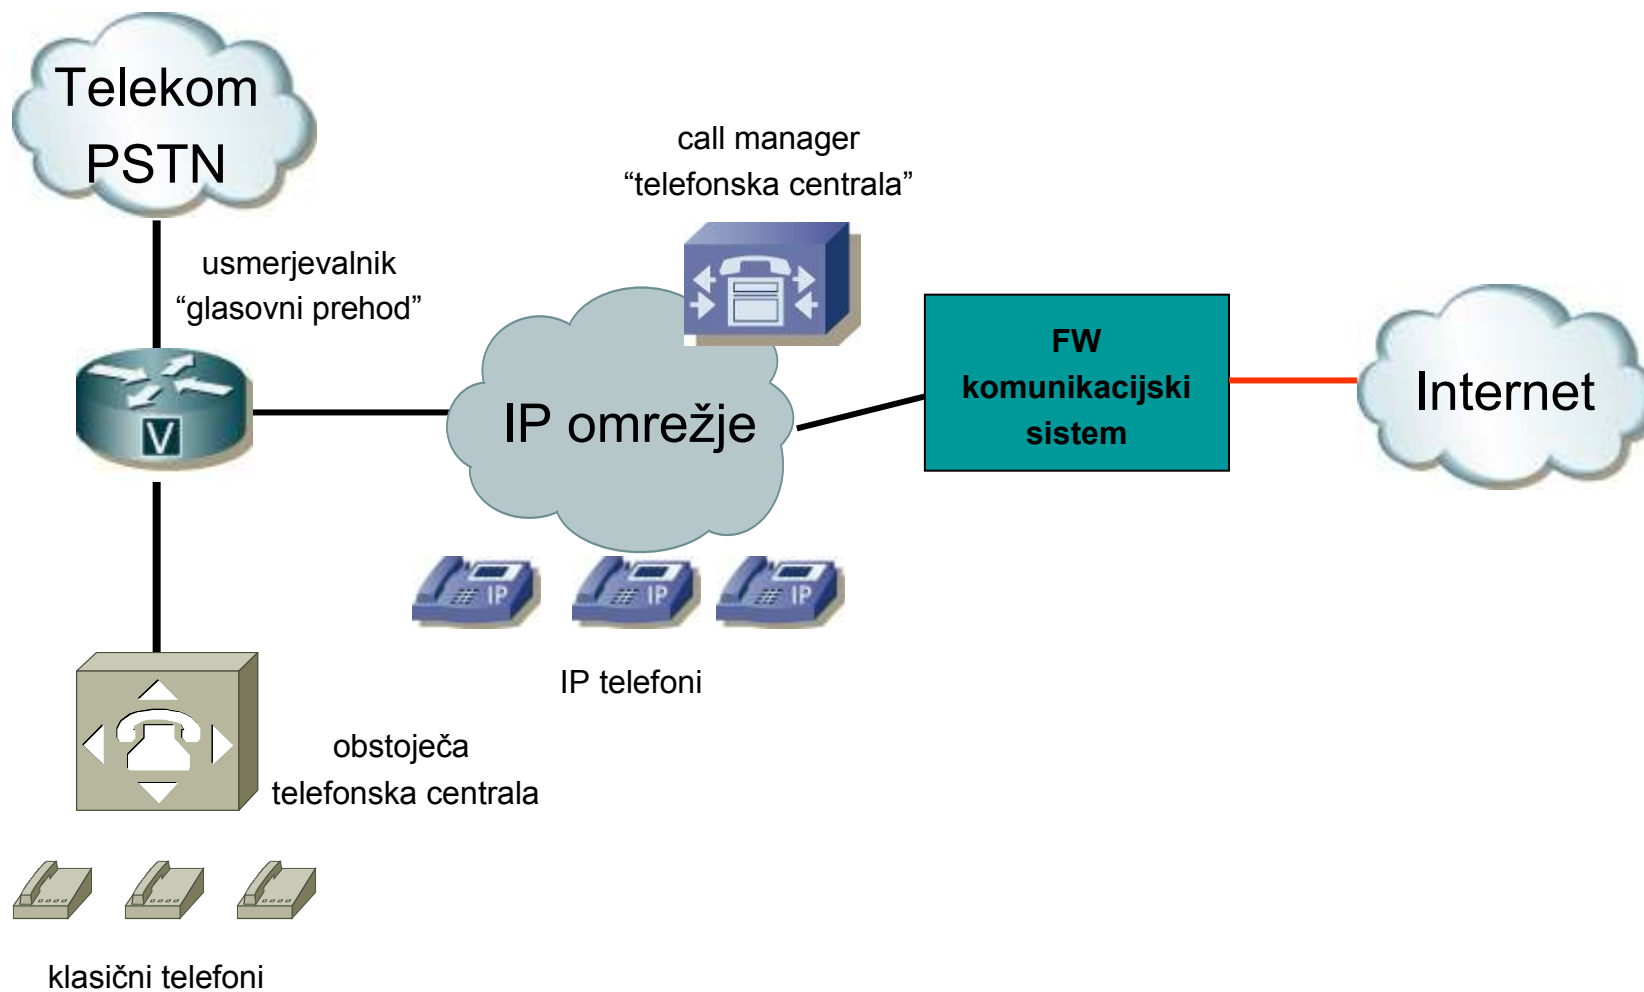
Telekom PSTN

call manager
“telefonska centrala”

usmerjevalnik
“glasovni prehod”

V

IP omrežje

FW
komunikacijski
sistem

Internet

IP IP IP

IP telefoni

obstoječa
telefonska centrala

klasični telefoni